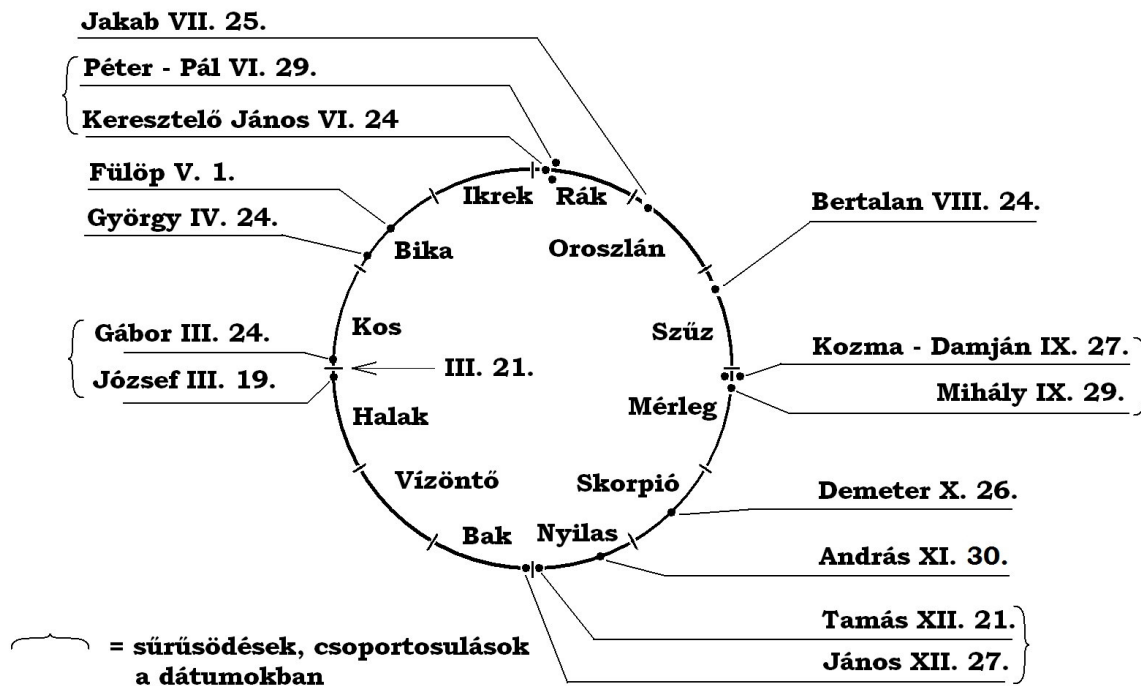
Jakab VII. 25.

Péter - Pál VI. 29.

Keresztelő János VI. 24

Fülöp V. 1.

György IV. 24.

Gábor III. 24.

József III. 19.

Ikrek

Rák

Bika

Oroszlán

Kos

Szűz

III. 21.

Halak

Mérleg

Vízöntő

Skorpió

Bak

Nyilas

Bertalan VIII. 24.

Kozma - Damján IX. 27.

Mihály IX. 29.

Demeter X. 26.

András XI. 30.

Tamás XII. 21.

János XII. 27.

= sűrűsödések, csoportosulások a dátumokban